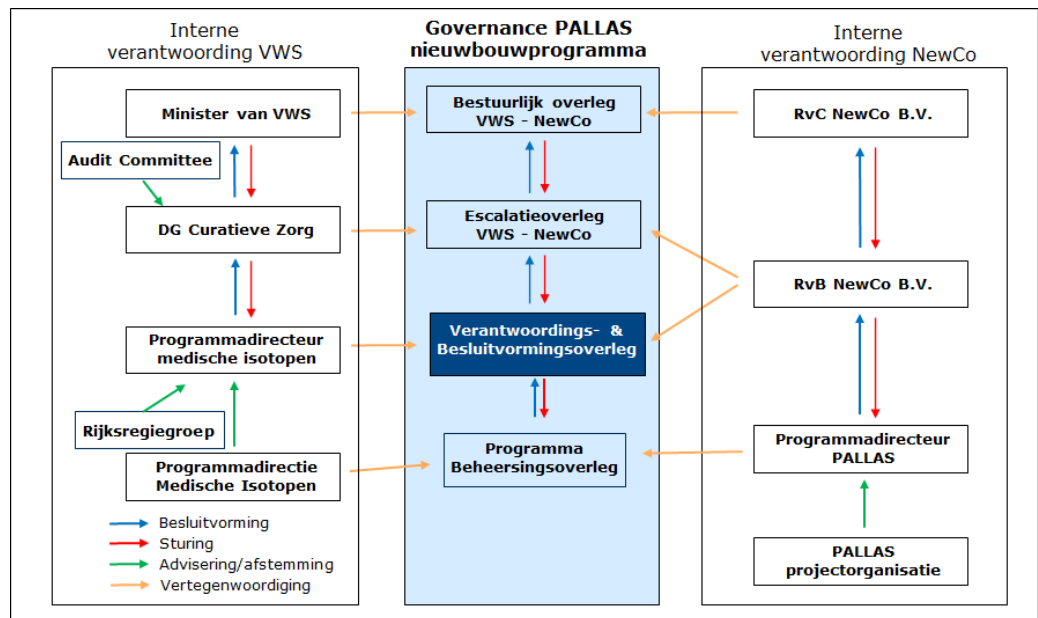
Interne verantwoording VWS

Minister van VWS

Audit Committee

DG Curatieve Zorg

Programmadirecteur medische isotopen

Rijksregiegroep

Programmadirectie Medische Isotopen

Besluitvorming
Sturing
Advisering/afstemming
Vertegenwoordiging

Governance PALLAS nieuwbouwprogramma

Bestuurlijk overleg VWS - NewCo

Escalatieoverleg VWS - NewCo

Verantwoordings- & Besluitvormingsoverleg

Programma Beheersingsoverleg

Interne verantwoording NewCo

RvC NewCo B.V.

RvB NewCo B.V.

Programmadirecteur PALLAS

PALLAS projectorganisatie